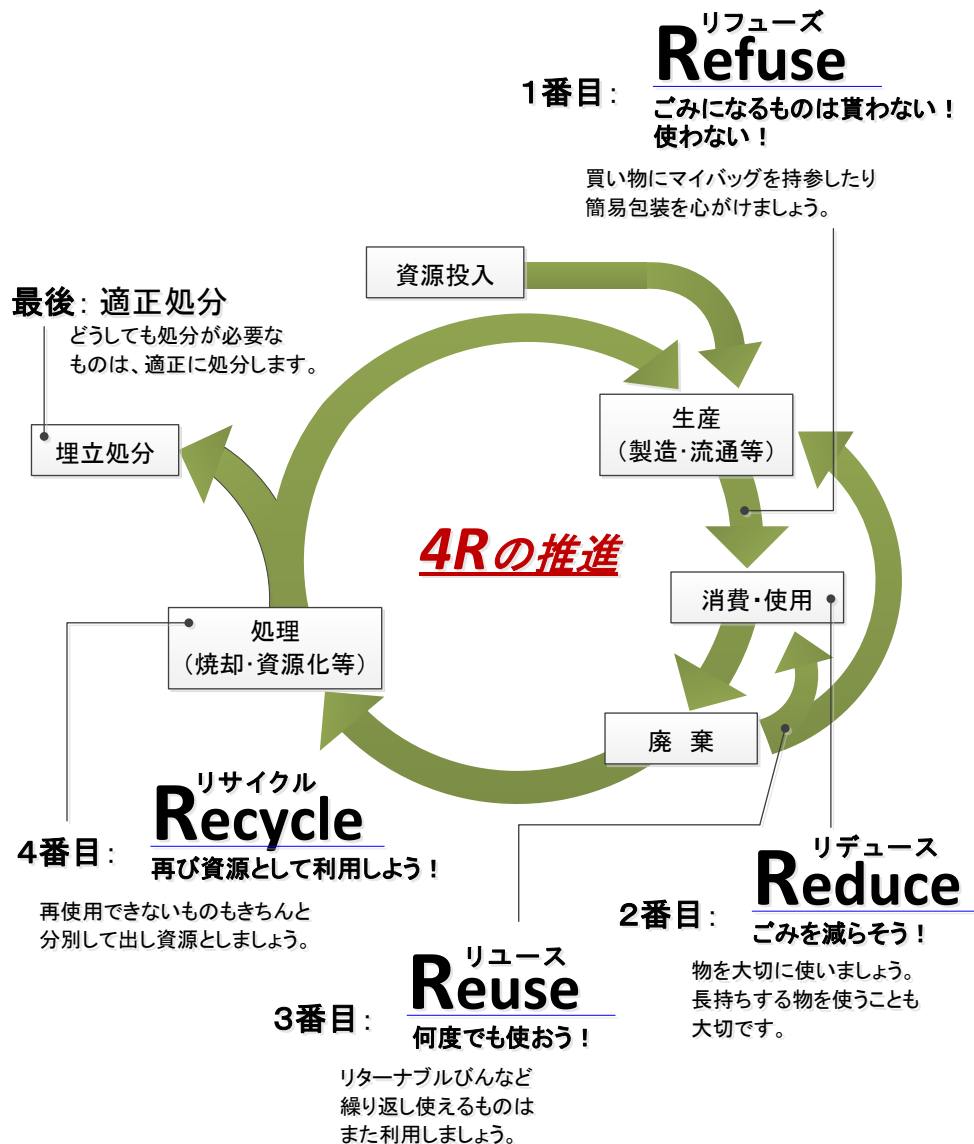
1番目：

リフューズ
Refuse
ごみになるものは貰わない！
使わない！

買い物にマイバッグを持参したり
簡易包装を心がけましょう。

最後：適正処分
どうしても処分が必要な
ものは、適正に処分します。

資源投入

生産
（製造･流通等）

埋立処分

4Rの推進

消費･使用

処理
（焼却･資源化等）

廃　棄

4番目：

リサイクル
Recycle
再び資源として利用しよう！

再使用できないものもきちんと
分別して出し資源としましょう。

2番目：

リデュース
Reduce
ごみを減らそう！

物を大切に使いましょう。
長持ちする物を使うことも
大切です。

3番目：

リユース
Reuse
何度でも使おう！

リターナブルびんなど
繰り返し使えるものは
また利用しましょう。